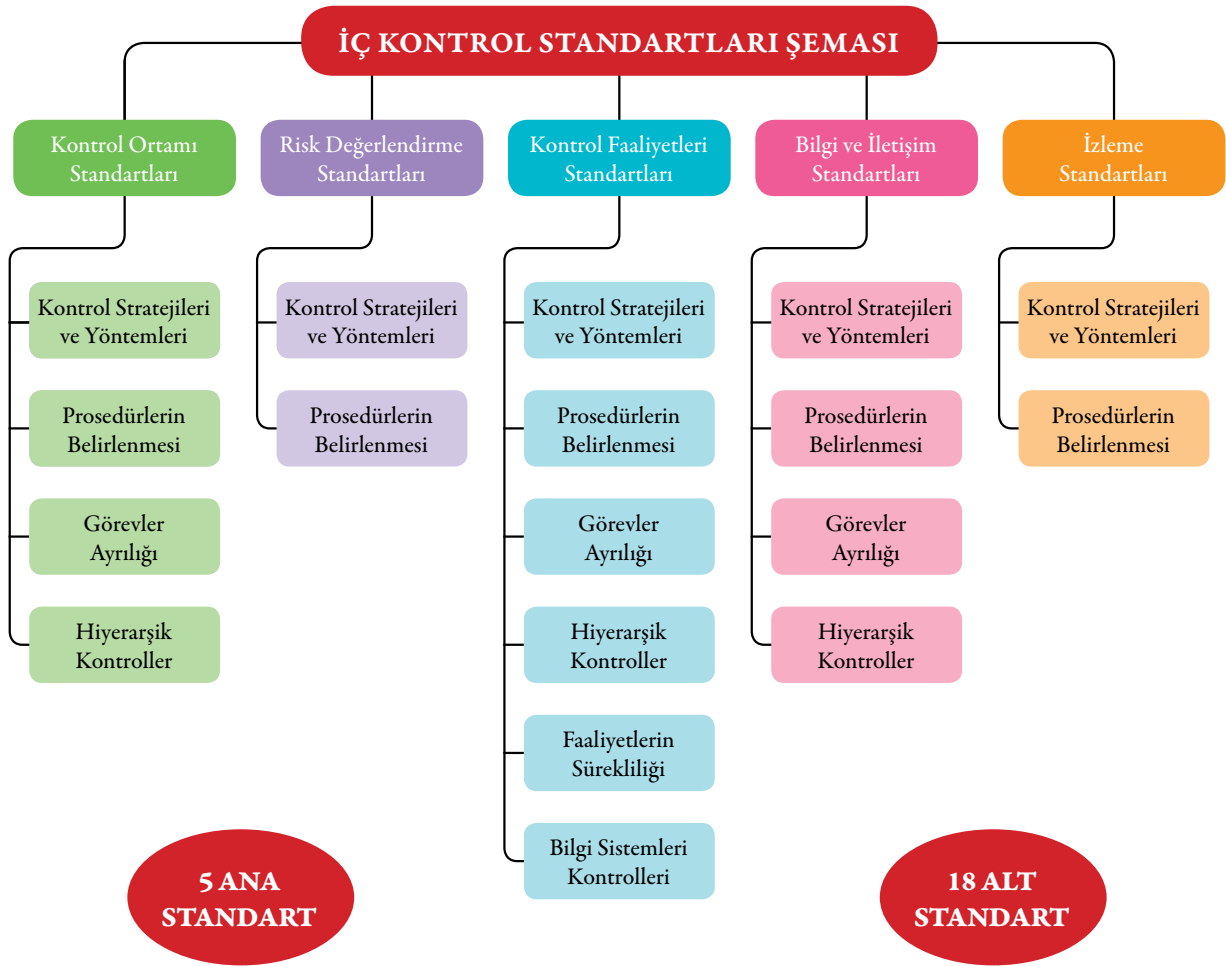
İÇ KONTROL STANDARTLARI ŞEMASI

Kontrol Ortamı Standartları

Kontrol Stratejileri ve Yöntemleri

Prosedürlerin Belirlenmesi

Görevler Ayrılığı

Hiyerarşik Kontroller

Risk Değerlendirme Standartları

Kontrol Stratejileri ve Yöntemleri

Prosedürlerin Belirlenmesi

Kontrol Faaliyetleri Standartları

Kontrol Stratejileri ve Yöntemleri

Prosedürlerin Belirlenmesi

Görevler Ayrılığı

Hiyerarşik Kontroller

Faaliyetlerin Sürekliliği

Bilgi Sistemleri Kontrolleri

Bilgi ve İletişim Standartları

Kontrol Stratejileri ve Yöntemleri

Prosedürlerin Belirlenmesi

Görevler Ayrılığı

Hiyerarşik Kontroller

İzleme Standartları

Kontrol Stratejileri ve Yöntemleri

Prosedürlerin Belirlenmesi

5 ANA STANDART

18 ALT STANDART